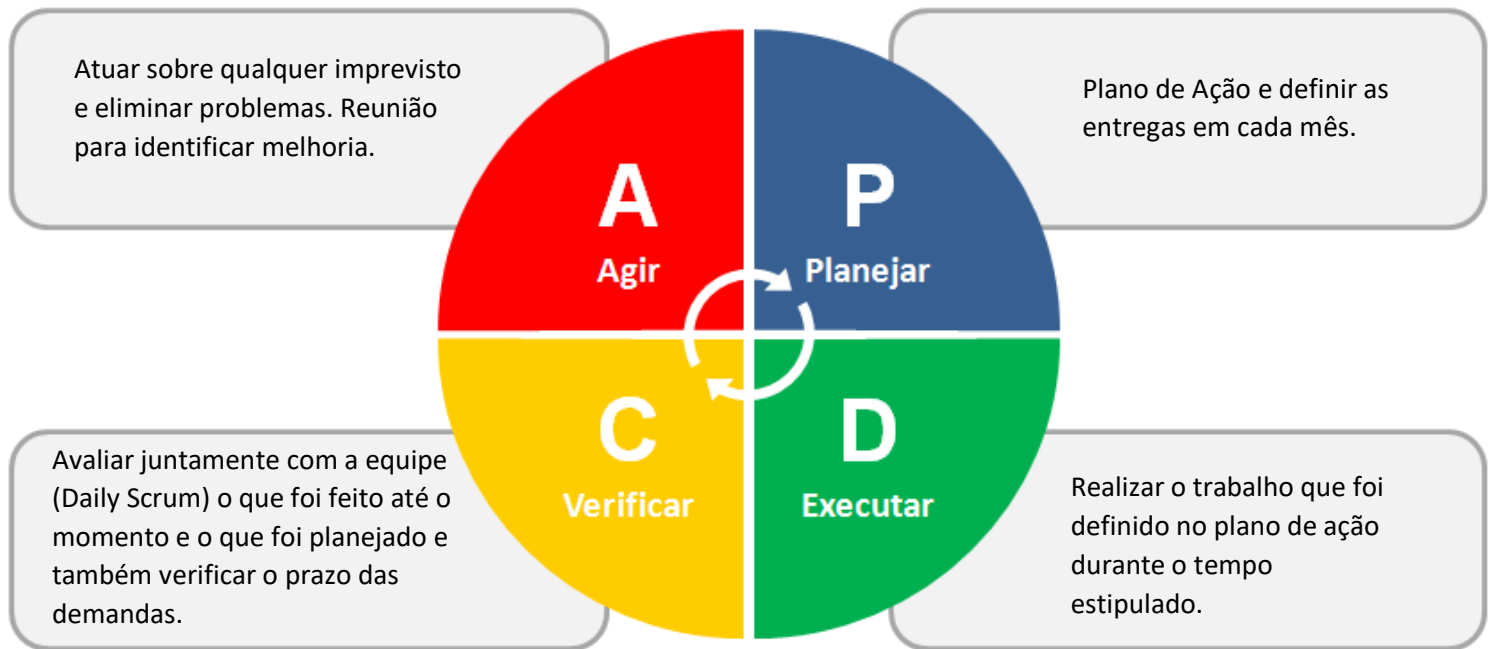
Atuar sobre qualquer imprevisto e eliminar problemas. Reunião para identificar melhoria.

Plano de Ação e definir as entregas em cada mês.

A
Agir

P
Planejar

C
Verificar

D
Executar

Avaliar juntamente com a equipe (Daily Scrum) o que foi feito até o momento e o que foi planejado e também verificar o prazo das demandas.

Realizar o trabalho que foi definido no plano de ação durante o tempo estipulado.